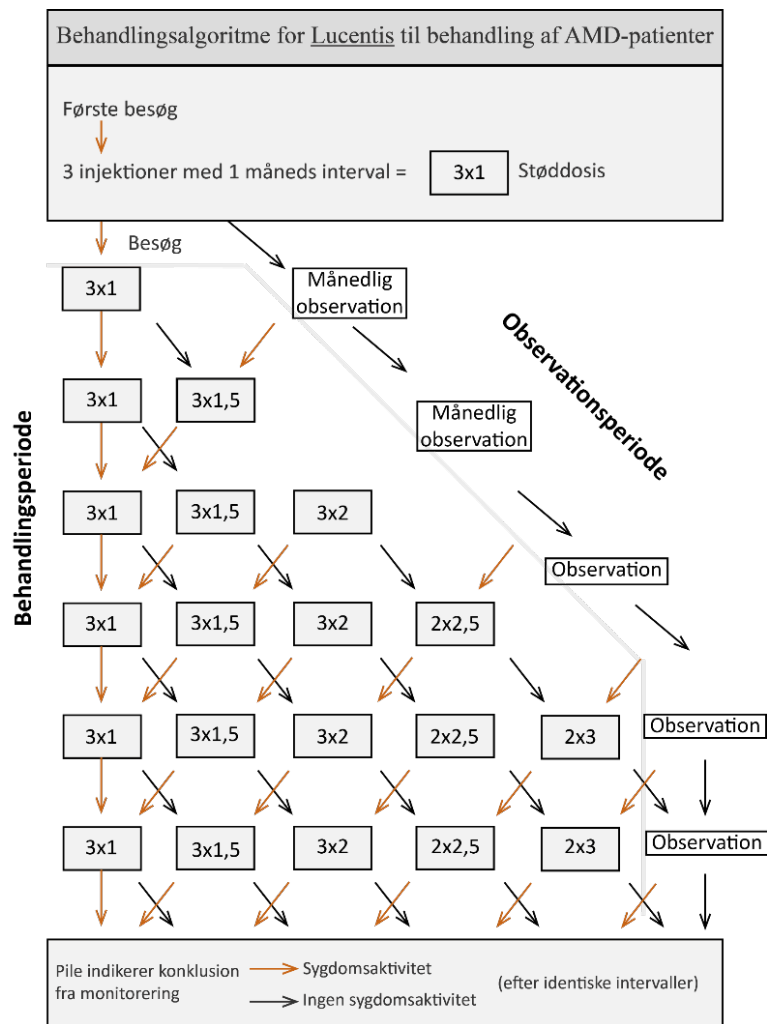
Behandlingsalgoritme for Lucentis til behandling af AMD-patienter

Første besøg

3 injektioner med 1 måneds interval = 3x1 Støddosis

Besøg

Månedlig observation

Observationsperiode

Behandlingsperiode

3x1

3x1 3x1,5

Månedlig observation

3x1 3x1,5 3x2

Observation

3x1 3x1,5 3x2 2x2,5

3x1 3x1,5 3x2 2x2,5 2x3

Observation

3x1 3x1,5 3x2 2x2,5 2x3

Observation

Pile indikerer konklusion fra monitorering

Sygdomsaktivitet

Ingen sygdomsaktivitet

(efter identiske intervaller)